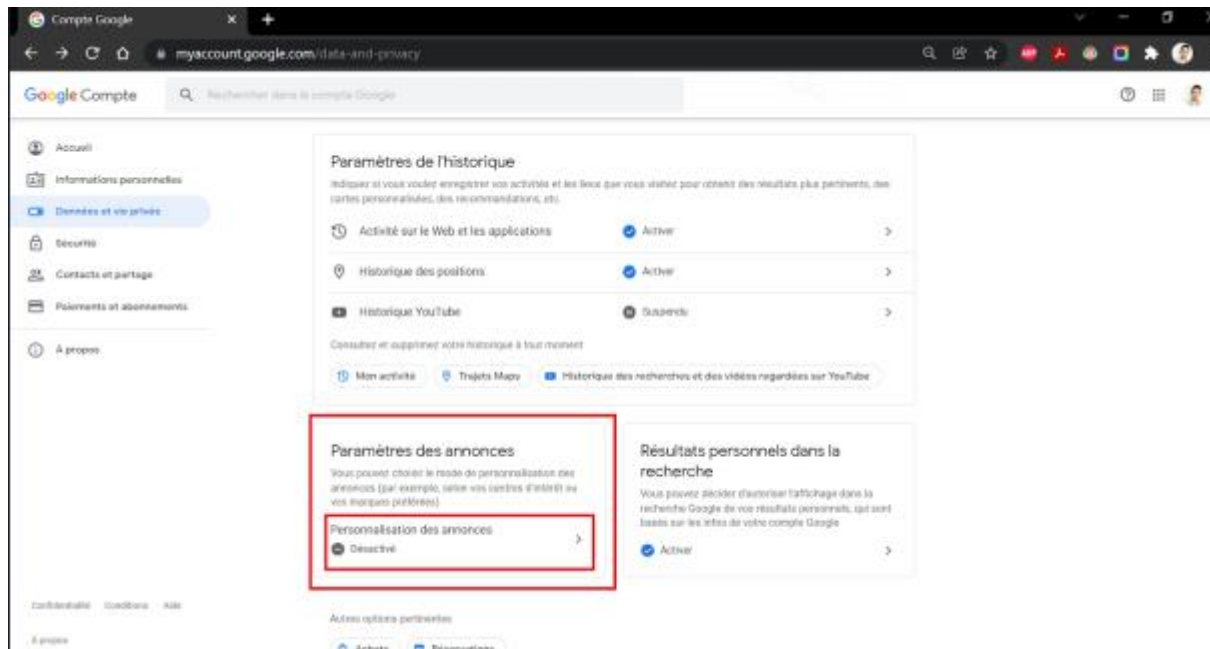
Compte Google

myaccount.google.com/data-and-privacy

Google Compte

Rechercher dans le compte Google

Accueil

Informations personnelles

Données et vie privée

Sécurité

Contacts et partage

Paiements et abonnements

À propos

Paramètres de l'historique

Indiquez si vous voulez enregistrer vos activités et les lieux que vous visitez pour obtenir des résultats plus pertinents, des cartes personnalisées, des recommandations, etc.

Activité sur le Web et les applications

Activé

Historique des positions

Activé

Historique YouTube

Suspendu

Consultez et supprimez votre historique à tout moment

Mon activité

Trajets Maps

Historique des recherches et des vidéos regardées sur YouTube

Paramètres des annonces

Vous pouvez choisir le mode de personnalisation des annonces (par exemple, selon vos centres d'intérêt ou vos marques préférées)

Personnalisation des annonces

Désactivé

Résultats personnels dans la recherche

Vous pouvez décider d'autoriser l'affichage dans la recherche Google de vos résultats personnels, qui sont basés sur les infos de votre compte Google

Activé

Confidentialité Conditions Aide

À propos

Autres options pertinentes

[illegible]